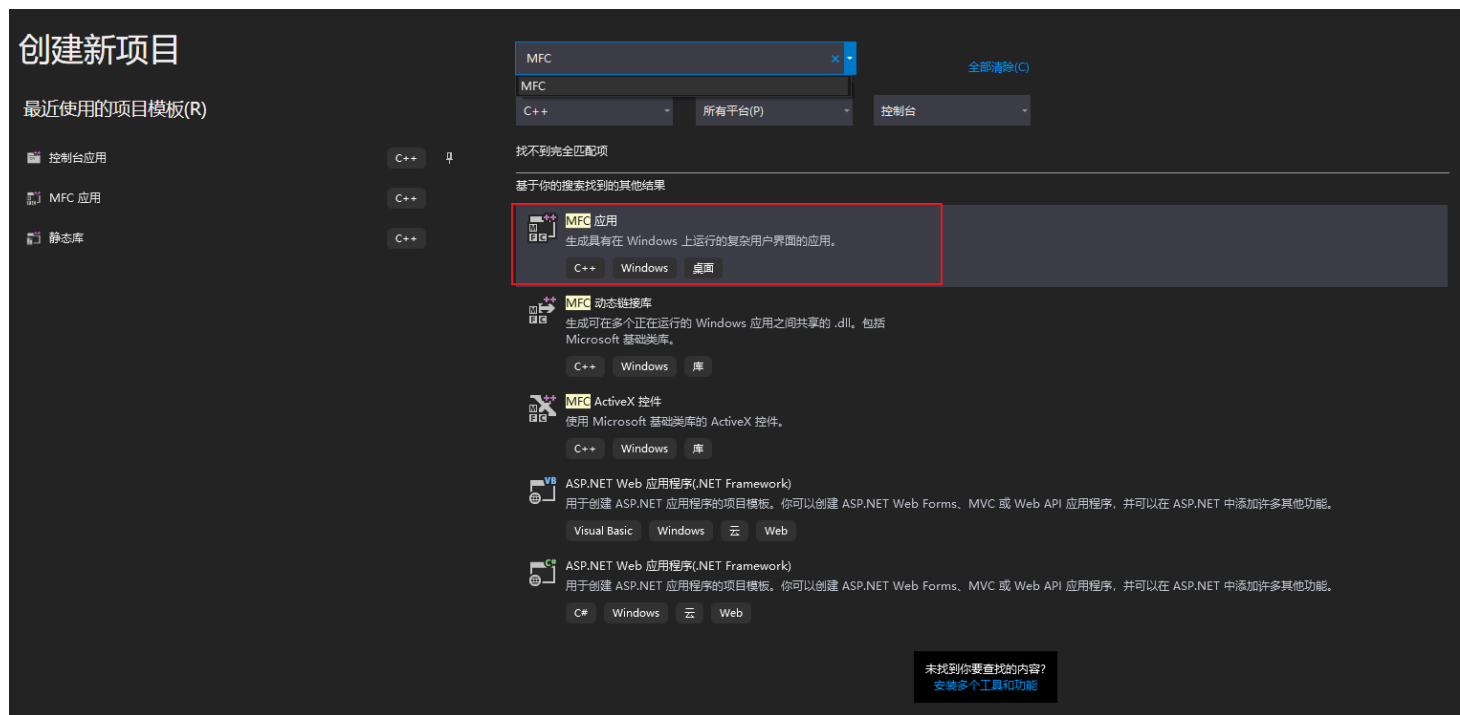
创建新项目

最近使用的项目模板(R)

控制台应用 C++

MFC 应用 C++

静态库 C++

MFC

MFC

全部清除(C)

C++

所有平台(P)

控制台

找不到完全匹配项

基于你的搜索找到的其他结果

MFC 应用
生成具有在 Windows 上运行的复杂用户界面的应用。
C++ Windows 桌面

MFC 动态链接库
生成可在多个正在运行的 Windows 应用之间共享的 .dll。包括 Microsoft 基础类库。
C++ Windows 库

MFC ActiveX 控件
使用 Microsoft 基础类库的 ActiveX 控件。
C++ Windows 库

ASP.NET Web 应用程序(.NET Framework)
用于创建 ASP.NET 应用程序的项目模板。你可以创建 ASP.NET Web Forms、MVC 或 Web API 应用程序，并可以在 ASP.NET 中添加许多其他功能。
Visual Basic Windows 云 Web

ASP.NET Web 应用程序(.NET Framework)
用于创建 ASP.NET 应用程序的项目模板。你可以创建 ASP.NET Web Forms、MVC 或 Web API 应用程序，并可以在 ASP.NET 中添加许多其他功能。
C# Windows 云 Web

未找到你要查找的内容?
安装多个工具和功能